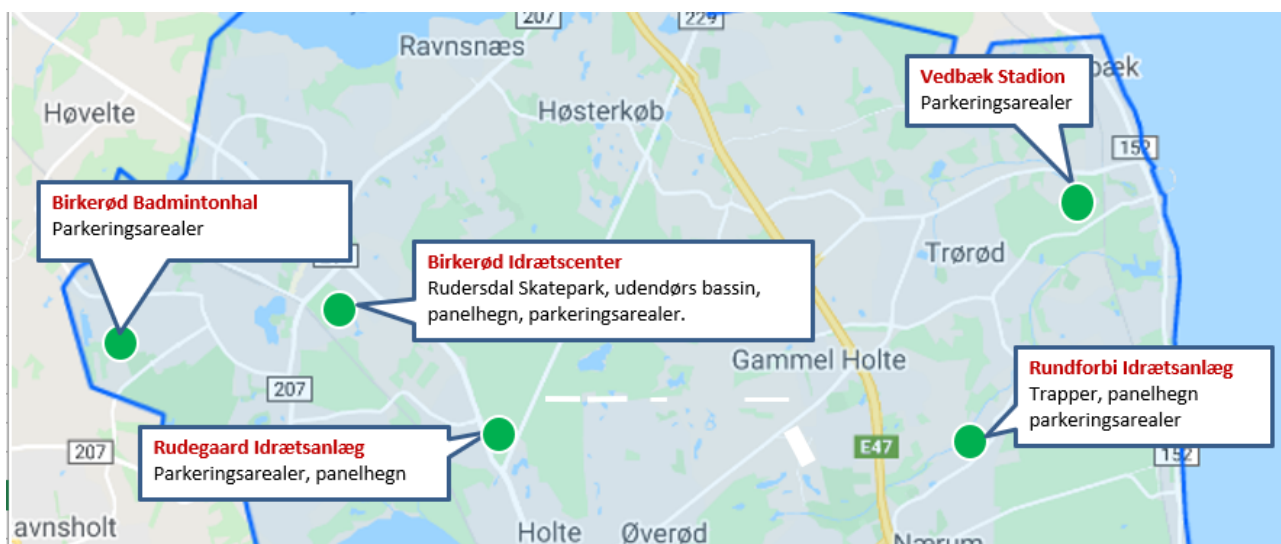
207
229
Ravnsnæs
Høvelte
Høsterkøb
bæk
Vedbæk Stadion
Parkeringsarealer
152
Birkerød Badmintonhal
Parkeringsarealer
Birkerød Idrætscenter
Rudersdal Skatepark, udendørs bassin, panelhegn, parkeringsarealer.
Trørød
Gammel Holte
Rundforbi Idrætsanlæg
Trapper, panelhegn parkeringsarealer
207
207
Rudegaard Idrætsanlæg
Parkeringsarealer, panelhegn
E47
152
avnsholt
Holte
Øverød
Nærum